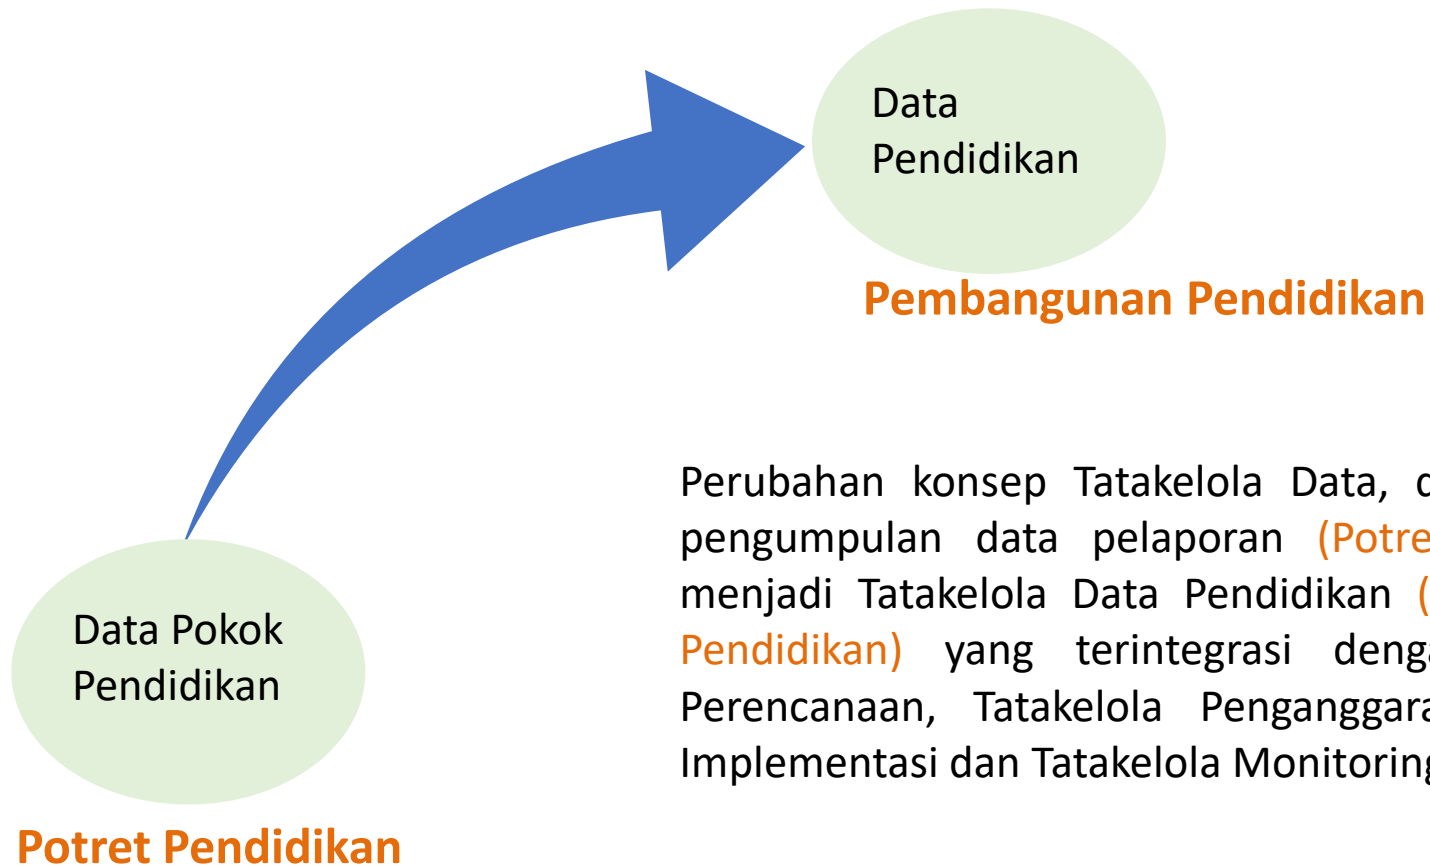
Data Pendidikan

Pembangunan Pendidikan

Perubahan konsep Tatakelola Data, d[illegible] pengumpulan data pelaporan (Potre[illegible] menjadi Tatakelola Data Pendidikan ([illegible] Pendidikan) yang terintegrasi denga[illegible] Perencanaan, Tatakelola Penganggara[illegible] Implementasi dan Tatakelola Monitorin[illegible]

Data Pokok Pendidikan

Potret Pendidikan